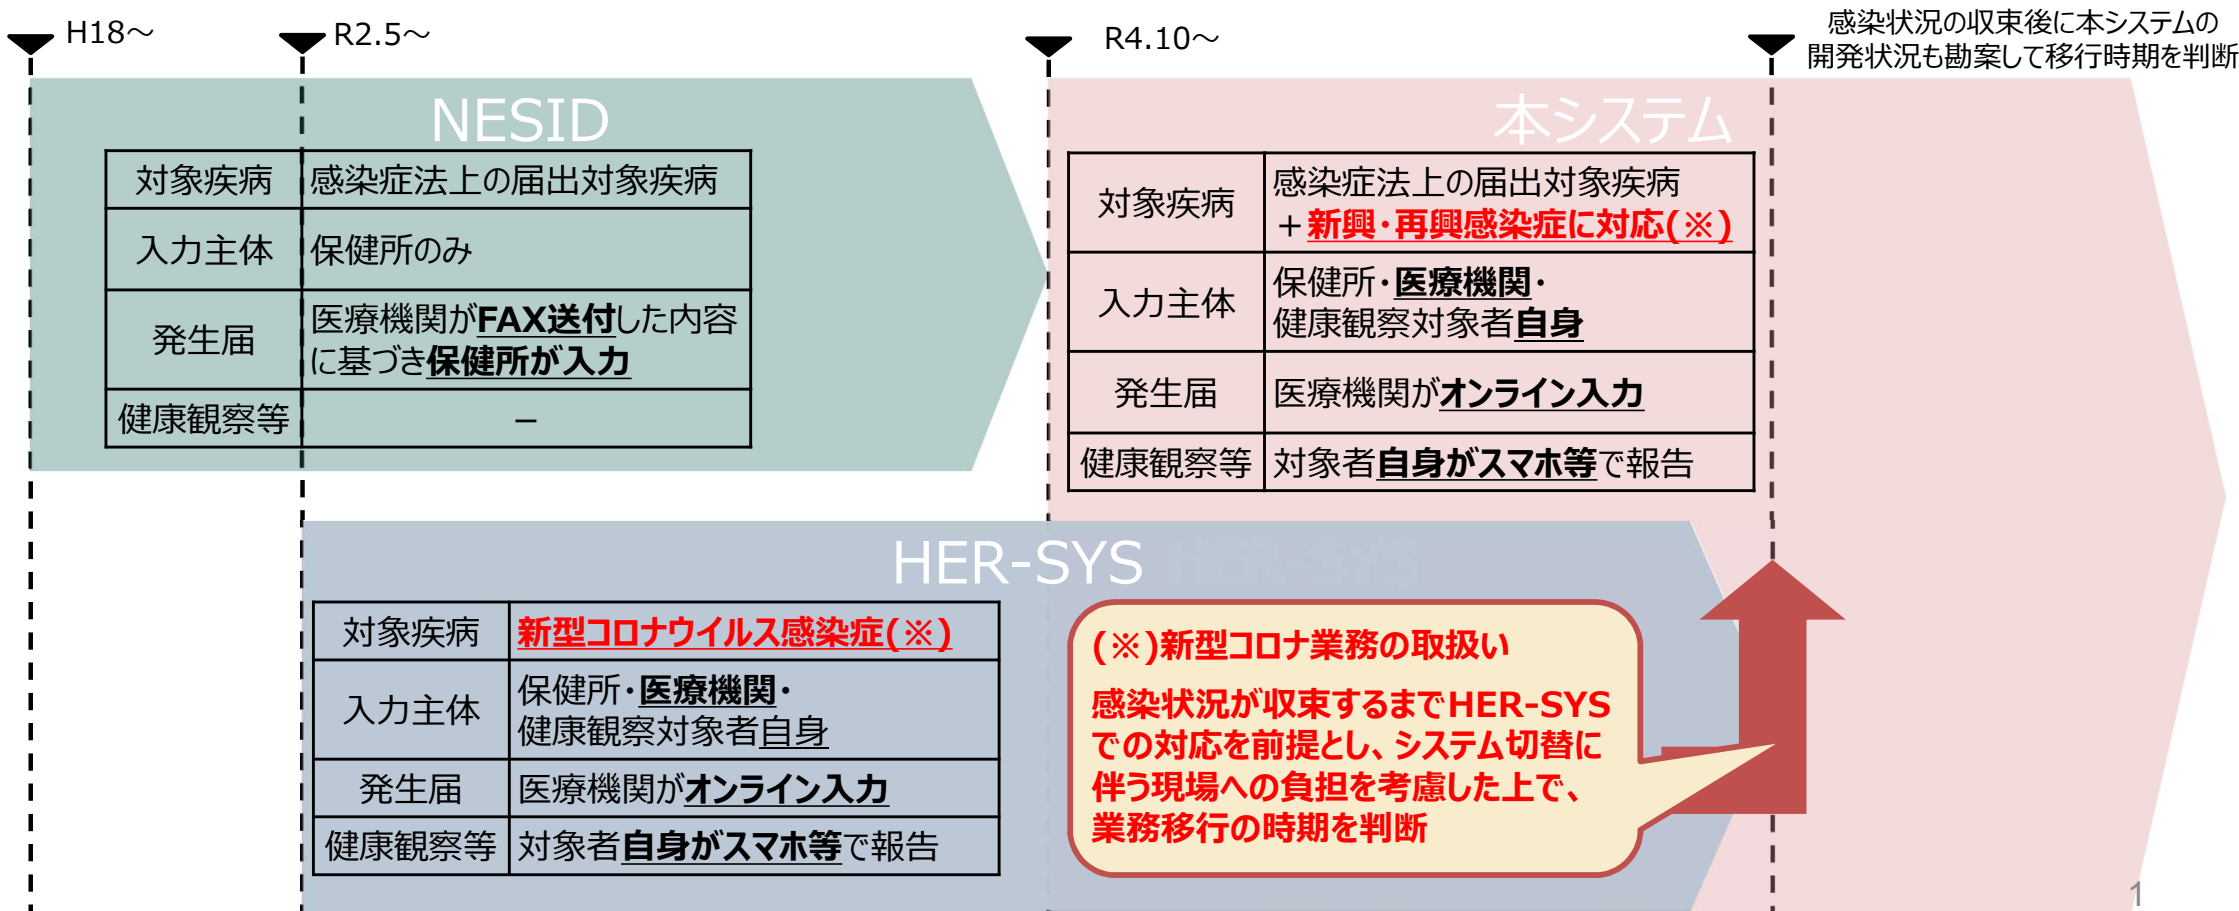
H18～

R2.5～

R4.10～

感染状況の収束後に本システムの開発状況も勘案して移行時期を判断

NESID

| 対象疾病 | 感染症法上の届出対象疾病 |
|---|---|
| 入力主体 | 保健所のみ |
| 発生届 | 医療機関がFAX送付した内容に基づき保健所が入力 |
| 健康観察等 | － |

本システム

| 対象疾病 | 感染症法上の届出対象疾病＋新興･再興感染症に対応(※) |
|---|---|
| 入力主体 | 保健所･医療機関･健康観察対象者自身 |
| 発生届 | 医療機関がオンライン入力 |
| 健康観察等 | 対象者自身がスマホ等で報告 |

HER-SYS

| 対象疾病 | 新型コロナウイルス感染症(※) |
|---|---|
| 入力主体 | 保健所･医療機関･健康観察対象者自身 |
| 発生届 | 医療機関がオンライン入力 |
| 健康観察等 | 対象者自身がスマホ等で報告 |

(※)新型コロナ業務の取扱い

感染状況が収束するまでHER-SYSでの対応を前提とし、システム切替に伴う現場への負担を考慮した上で、業務移行の時期を判断

1